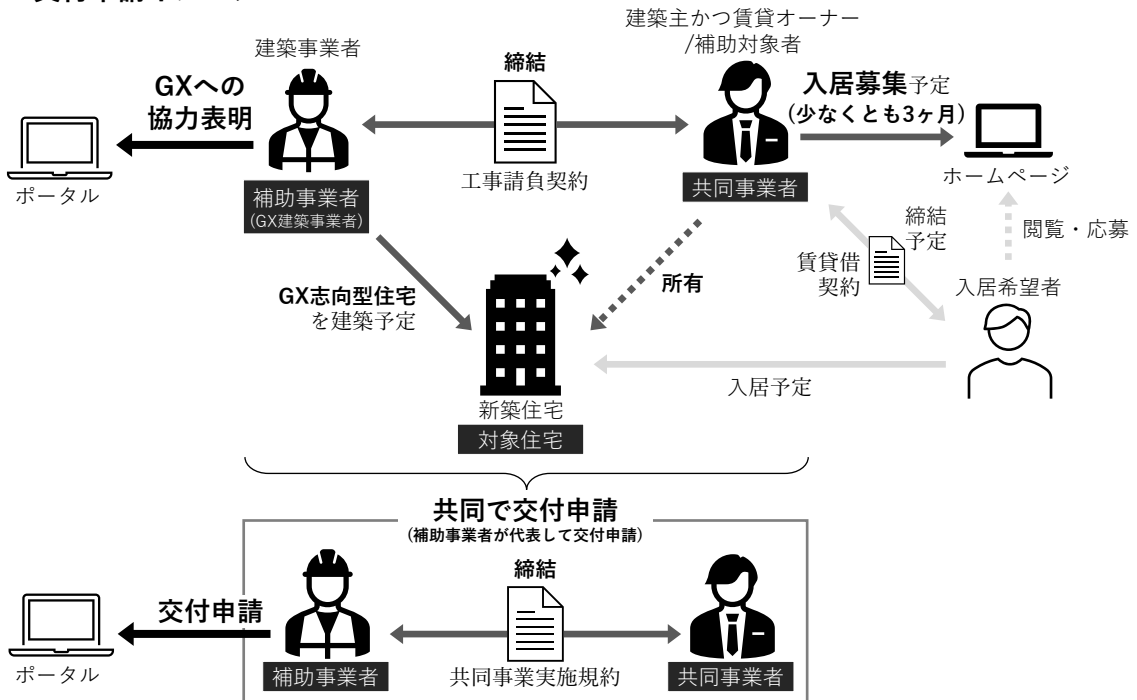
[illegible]

建築主かつ賃貸オーナー
/補助対象者

建築事業者

締結

GXへの
協力表明

入居募集予定
（少なくとも3ヶ月）

ポータル

補助事業者
(GX建築事業者)

工事請負契約

共同事業者

ホームページ

締結
予定

閲覧・応募

賃貸借
契約

所有

入居希望者

GX志向型住宅
を建築予定

入居予定

新築住宅
対象住宅

共同で交付申請
（補助事業者が代表して交付申請）

締結

交付申請

ポータル

補助事業者

共同事業実施規約

共同事業者